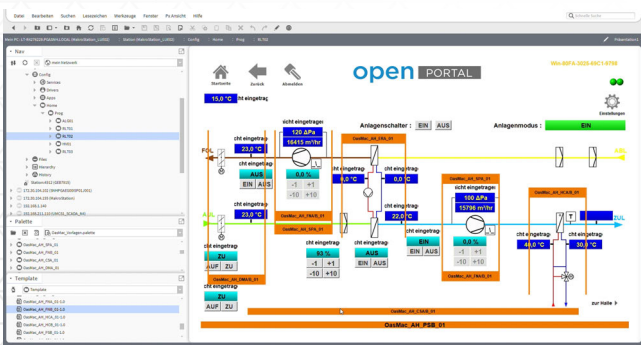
Datei Bearbeiten Suchen Lesezeichen Werkzeuge Fenster Px-Ansicht Hilfe

Nav

mein Netzwerk

Config
Services
Drivers
Apps
Home
Prog
ALG01
RLT01
RLT02
HK01
RLT03
Files
Hierarchy
History
Station

Palette

OasMac_Vorlagen-palette

Template

Template

Home Prog RLT02

Präsentation

Startseite
Zurück
Abmelden

open PORTAL

15,0 °C nicht eingetrag

Anlagenschalter : EIN AUS

Anlagenmodus : EIN

Einstellungen

nicht eingetrag
120 ΔPa
16415 m³/hr

OasMac_AH_SEA_01

FOL

ABL

cht eingetrag
23,0 °C

cht eingetrag
AUS
EIN AUS

cht eingetrag
0,0 %
-1 +1
-10 +10

cht eingetrag
0,0 °C

cht eingetrag
0,0 °C

sicht eingetrag
100 ΔPa
15796 m³/hr

OasMac_AH_SFA_01

OasMac_AH_RCA_01

AUL

cht eingetrag
23,0 °C

OasMac_AH_FNA_01

OasMac_AH_SFA_01

cht eingetrag
22,0 °C

cht eingetrag
EIN
EIN AUS

cht eingetrag
0,0 %
-1 +1
-10 +10

cht eingetrag
46,0 °C

cht eingetrag
30,0 °C

ZUL

cht eingetrag
ZU
AUF ZU

OasMac_AH_OMA_01

cht eingetrag
83 %
-1 +1
-10 +10

cht eingetrag
AUS
EIN AUS

cht eingetrag
ZU
AUF ZU

zur Halle

OasMac_AH_CMA_01

OasMac_AH_PSB_01